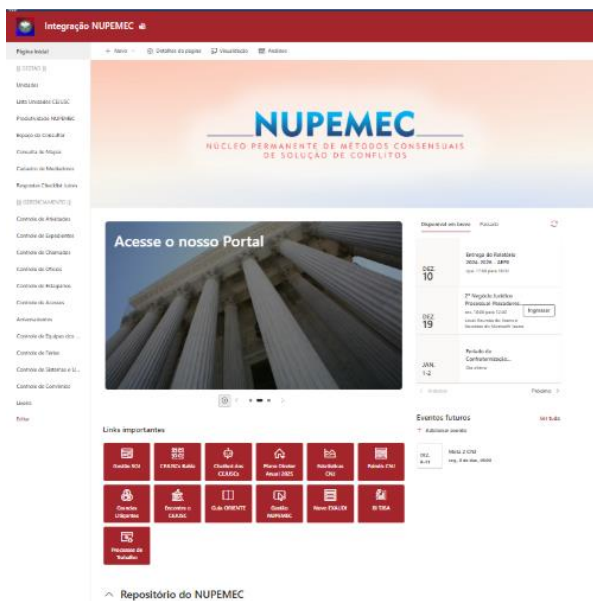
Integração NUPEMEC

Página Inicial
|| SISTEMAS ||
Unidades
Lista Unidades CEJUSC
Produtividade NUPEMEC
Espaço do Conciliador
Consulta de Mapas
Cadastro de Mediadores
Requisitos Classificações
|| GERENCIAMENTO ||
Controle de Atividades
Controle de Expedientes
Controle de Chamados
Controle de Ofícios
Controle de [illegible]
Controle de Acessos
Atividades
Controle de Equipes dos...
Controle de Férias
Controle de Sistemas e U...
Controle de Convênios
Lixeira
Editar

+ Novo | Detalhes da página | Visualização | Análises

NUPEMEC
NÚCLEO PERMANENTE DE MÉTODOS CONSENSUAIS DE SOLUÇÃO DE CONFLITOS

Acesse o nosso Portal

Disponível em breve | Passado

DEZ. 10 Entrega do Relatório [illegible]
DEZ. 19 2º Negócio Jurídico Processual Presidente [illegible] Ingressar
JAN. 1-2 Período de Confraternização... Dia inteiro
< Anterior | Próximo >

Eventos futuros | Ver tudo
+ Adicionar evento
DEZ. 8-11 Meta 2 CNJ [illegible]

Links importantes
Gestão SEI | CHANCs Bahia | Chatbot dos CEJUSCs | Plano Diretor Anual 2025 | Estatísticas CNJ | Painéis CNJ
Questões Urbanísticas | Encontre o CEJUSC | Guia ORIENTE | Gestão NUPEMEC | Novo ESAUDI | BI SEA
Processos de Trabalho

Repositório do NUPEMEC